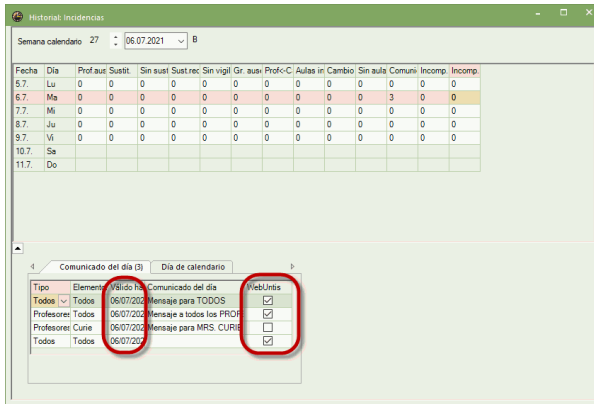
Historial: Incidencias

Semana calendario 27 06.07.2021 B

| Fecha | Día | Prof.aus | Sustit. | Sin sust | Sust.rec | Sin vigil | Gr. aus | Prof<-C | Aulas in | Cambio | Sin aula | Comuni | Incomp. | Incomp. |
|---|---|---|---|---|---|---|---|---|---|---|---|---|---|---|
| 5.7. | Lu | 0 | 0 | 0 | 0 | 0 | 0 | 0 | 0 | 0 | 0 | 0 | 0 | 0 |
| 6.7. | Ma | 0 | 0 | 0 | 0 | 0 | 0 | 0 | 0 | 0 | 0 | 3 | 0 | 0 |
| 7.7. | Mi | 0 | 0 | 0 | 0 | 0 | 0 | 0 | 0 | 0 | 0 | 0 | 0 | 0 |
| 8.7. | Ju | 0 | 0 | 0 | 0 | 0 | 0 | 0 | 0 | 0 | 0 | 0 | 0 | 0 |
| 9.7. | Vi | 0 | 0 | 0 | 0 | 0 | 0 | 0 | 0 | 0 | 0 | 0 | 0 | 0 |
| 10.7. | Sa | | | | | | | | | | | | | |
| 11.7. | Do | | | | | | | | | | | | | |

Comunicado del día (3) | Día de calendario

| Tipo | Elemento | Válido ha | Comunicado del día | WebUntis |
|---|---|---|---|---|
| Todos | Todos | 06/07/202 | Mensaje para TODOS | ☑ |
| Profesores | Todos | 06/07/202 | Mensaje a todos los PROF | ☑ |
| Profesores | Curie | 06/07/202 | Mensaje para MRS. CURIE | ☐ |
| Todos | Todos | 06/07/202 | | ☑ |